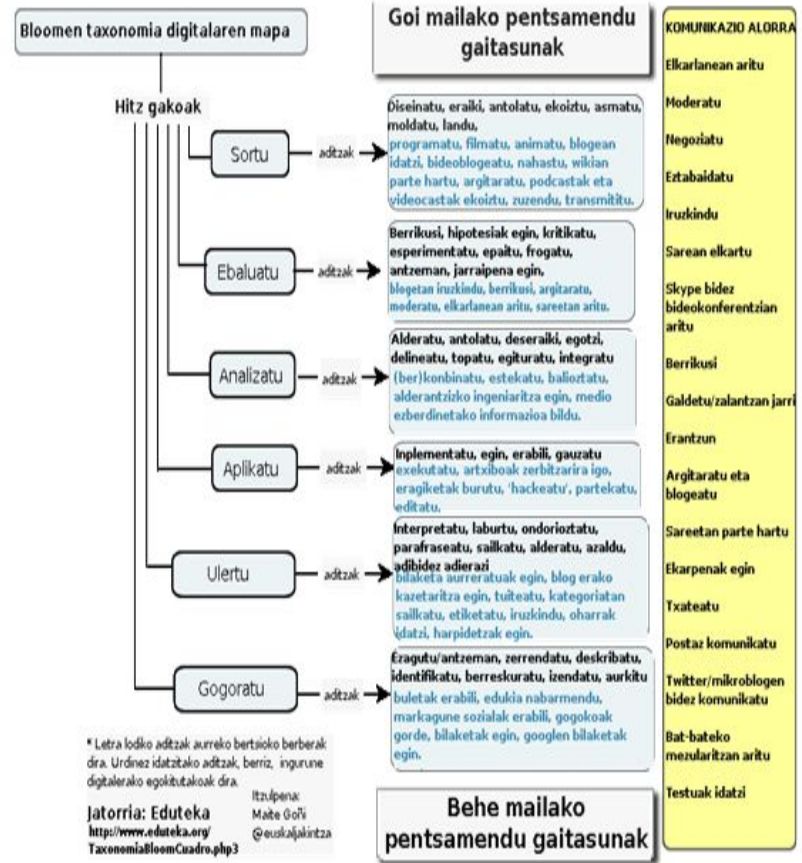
Bloomen taxonomia digitalaren mapa

Goi mailako pentsamendu gaitasunak

Hitz gakoak

Sortu — aditzak → Diseinatu, eraiki, antolatu, ekoiztu, asmatu, moldatu, landu, programatu, filmatu, animatu, blogean idatzi, bideoblogeatu, nahastu, wikian parte hartu, argitaratu, podcastak eta videocastak ekoiztu, zuzendu, transmititu.

Ebaluatu — aditzak → Berrikusi, hipotesiak egin, kritikatu, esperimentatu, epaitu, frogatu, antzeman, jarraipena egin, blogetan iruzkindu, berrikusi, argitaratu, moderatu, elkarlanean aritu, sareetan aritu.

Analizatu — aditzak → Alderatu, antolatu, deseraiki, egotzi, delineatu, topatu, egituratu, integratu (ber)konbinatu, estekatu, balioztatu, alderantzizko ingeniaritza egin, medio ezberdinetako informazioa bildu.

Aplikatu — aditzak → Inplementatu, egin, erabili, gauzatu exekutatu, artxiboak zerbitzarira igo, eragiketak burutu, 'hackeatu', partekatu, editatu.

Ulertu — aditzak → Interpretatu, laburtu, ondorioztatu, parafraseatu, sailkatu, alderatu, azaldu, adibidez adierazi bilaketa aurreratuak egin, blog erako kazetaritza egin, tuiteatu, kategoriatan sailkatu, etiketatu, iruzkindu, oharrak idatzi, harpidetzak egin.

Gogoratu — aditzak → Ezagutu/antzeman, zerrendatu, deskribatu, identifikatu, berreskuratu, izendatu, aurkitu buletak erabili, edukia nabarmendu, markagune sozialak erabili, gogokoak gorde, bilaketak egin, googlen bilaketak egin.

* Letra lodiko aditzak aurreko bertsioko berberak dira. Urdinez idatzitako aditzak, berriz, ingurune digitalerako egokitutakoak dira.

Jatorria: Eduteka
http://www.eduteka.org/TaxonomiaBloomCuadro.php3

Itzulpena: Maite Goñi @euskaljakintza

Behe mailako pentsamendu gaitasunak

KOMUNIKAZIO ALORRA
Elkarlanean aritu
Moderatu
Negoziatu
Eztabaidatu
Iruzkindu
Sarean elkartu
Skype bidez bideokonferentzian aritu
Berrikusi
Galdetu/zalantzan jarri
Erantzun
Argitaratu eta blogeatu
Sareetan parte hartu
Ekarpenak egin
Txateatu
Postaz komunikatu
Twitter/mikroblogen bidez komunikatu
Bat-bateko mezularitzan aritu
Testuak idatzi